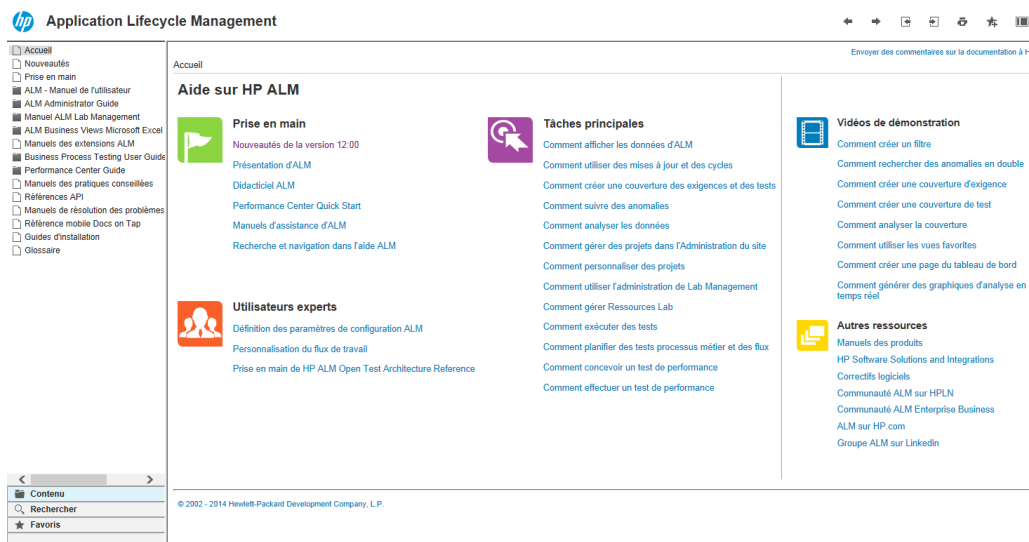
Application Lifecycle Management

Accueil
Nouveautés
Prise en main
ALM - Manuel de l'utilisateur
ALM Administrator Guide
Manuel ALM Lab Management
ALM Business Views Microsoft Excel
Manuels des extensions ALM
Business Process Testing User Guide
Performance Center Guide
Manuels des pratiques conseillées
Références API
Manuels de résolution des problèmes
Référence mobile Docs on Tap
Guides d'installation
Glossaire

Contenu
Rechercher
Favoris

Envoyer des commentaires sur la documentation à H

Accueil

Aide sur HP ALM

Prise en main
Nouveautés de la version 12:00
Présentation d'ALM
Didacticiel ALM
Performance Center Quick Start
Manuels d'assistance d'ALM
Recherche et navigation dans l'aide ALM

Utilisateurs experts
Définition des paramètres de configuration ALM
Personnalisation du flux de travail
Prise en main de HP ALM Open Test Architecture Reference

Tâches principales
Comment afficher les données d'ALM
Comment utiliser des mises à jour et des cycles
Comment créer une couverture des exigences et des tests
Comment suivre des anomalies
Comment analyser les données
Comment gérer des projets dans l'Administration du site
Comment personnaliser des projets
Comment utiliser l'administration de Lab Management
Comment gérer Ressources Lab
Comment exécuter des tests
Comment planifier des tests processus métier et des flux
Comment concevoir un test de performance
Comment effectuer un test de performance

Vidéos de démonstration
Comment créer un filtre
Comment rechercher des anomalies en double
Comment créer une couverture d'exigence
Comment créer une couverture de test
Comment analyser la couverture
Comment utiliser les vues favorites
Comment créer une page du tableau de bord
Comment générer des graphiques d'analyse en temps réel

Autres ressources
Manuels des produits
HP Software Solutions and Integrations
Correctifs logiciels
Communauté ALM sur HPLN
Communauté ALM Enterprise Business
ALM sur HP.com
Groupe ALM sur Linkedin

© 2002 - 2014 Hewlett-Packard Development Company, L.P.